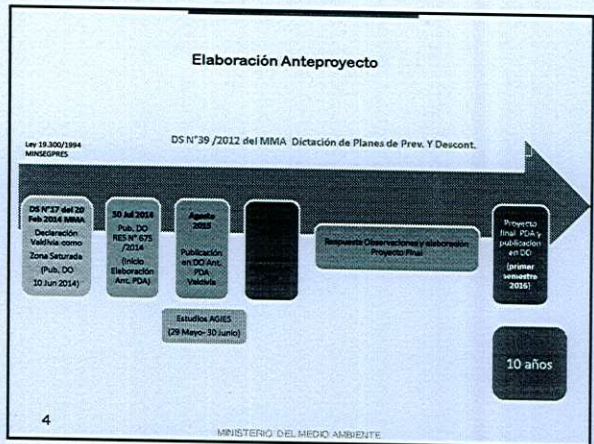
Elaboración Anteproyecto

Ley 19.300/1994 MINSEGPRES

DS N°39 /2012 del MMA Dictación de Planes de Prev. Y Descont.

DS N°17 del 20 Feb 2014 MMA Declaración Valdivia como Zona Saturada (Pub. DO 10 Jun 2014)

30 Jul 2014 Pub. DO RES N° 675 /2014 (Inicio Elaboración Anc. PDA)

Agosto 2015 Publicación en DO Ant. PDA Valdivia

Respuesta Observaciones y elaboración Proyecto Final

Proyecto final PDA y publicación en DO (primer semestre 2016)

Estudios AGIES (29 Mayo- 30 junio)

10 años

4

MINISTERIO DEL MEDIO AMBIENTE